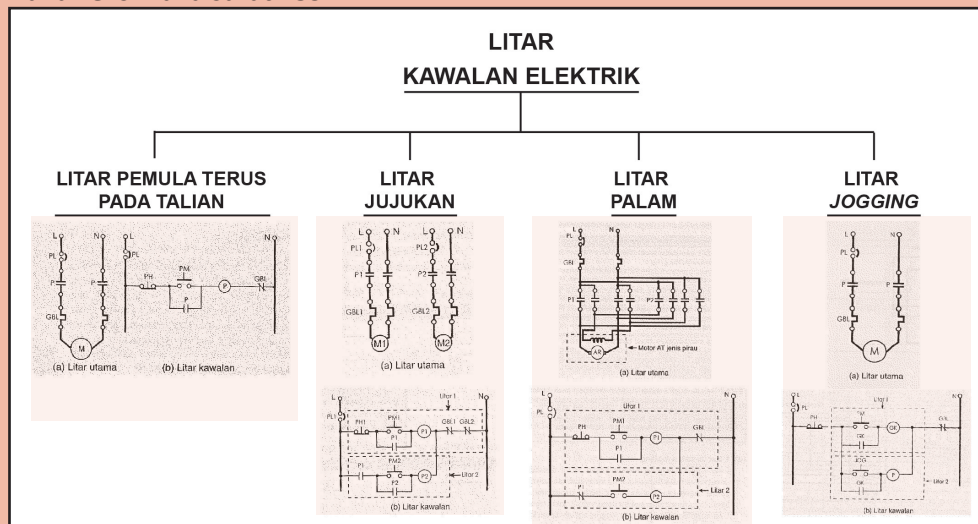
LITAR
KAWALAN ELEKTRIK

LITAR PEMULA TERUS PADA TALIAN

L N L N
PL
P P PH PM P GBL
GBL
M
(a) Litar utama (b) Litar kawalan

LITAR JUJUKAN

L N L N
PL1 PL2
P1 P2
GBL1 GBL2
M1 M2
(a) Litar utama

L N
PL Litar 1
PH PM1 P1 GBL1 GBL2
P1
PM2 P2
P2 Litar 2
(b) Litar kawalan

LITAR PALAM

L N
PL
GBL
P1 P2
AR Motor AT jenis pirau
(a) Litar utama

L N
PL Litar 1
PH PM1 P1 GBL
P1
P1 PM2 P2
Litar 2
(b) Litar kawalan

LITAR JOGGING

L N
PL
P P
GBL
M
(a) Litar utama

L N
PL
PH Litar 1 GK GBL
GK
JOG P
GK
Litar 2
(b) Litar kawalan